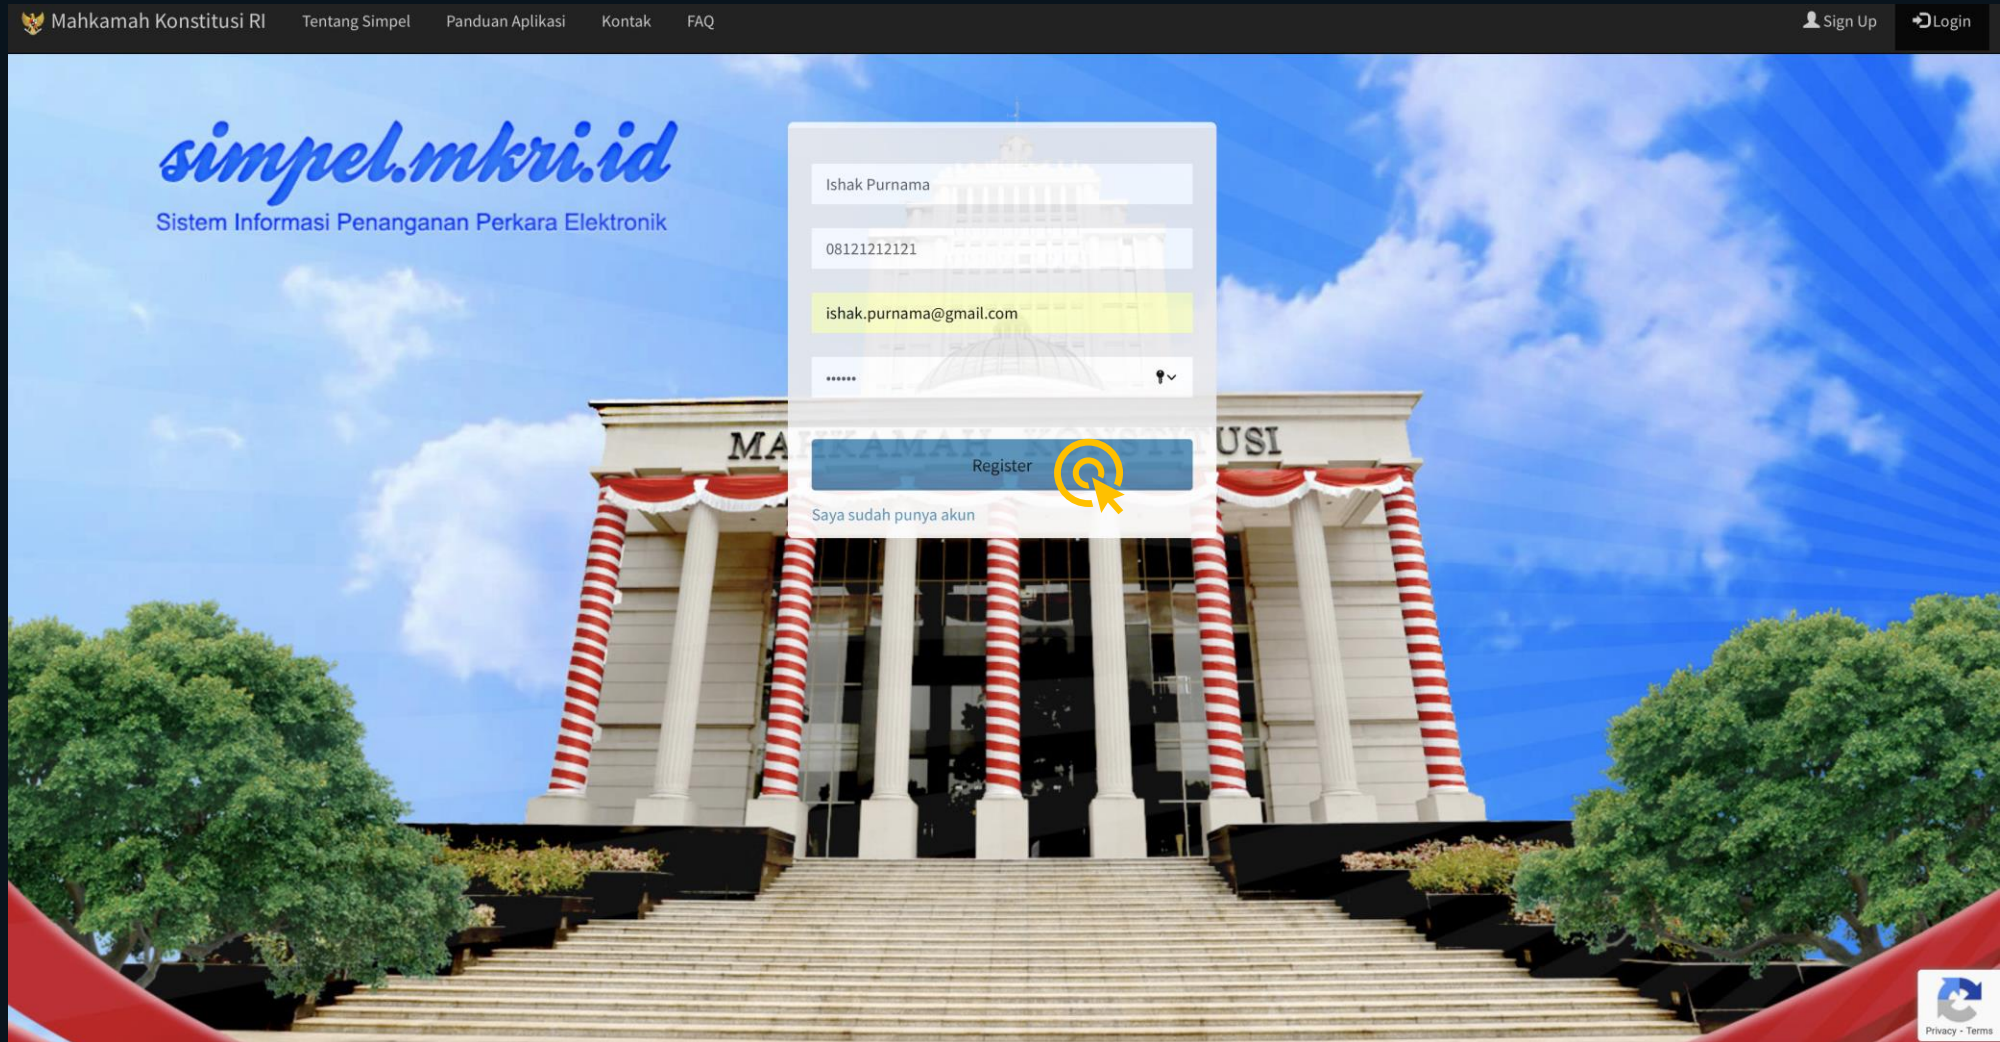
Mahkamah Konstitusi RI Tentang Simpel Panduan Aplikasi Kontak FAQ Sign Up Login

simpel.mkri.id
Sistem Informasi Penanganan Perkara Elektronik

Ishak Purnama

08121212121

ishak.purnama@gmail.com

••••••

MAHKAMAH KONSTITUSI

Register

Saya sudah punya akun

Privacy - Terms